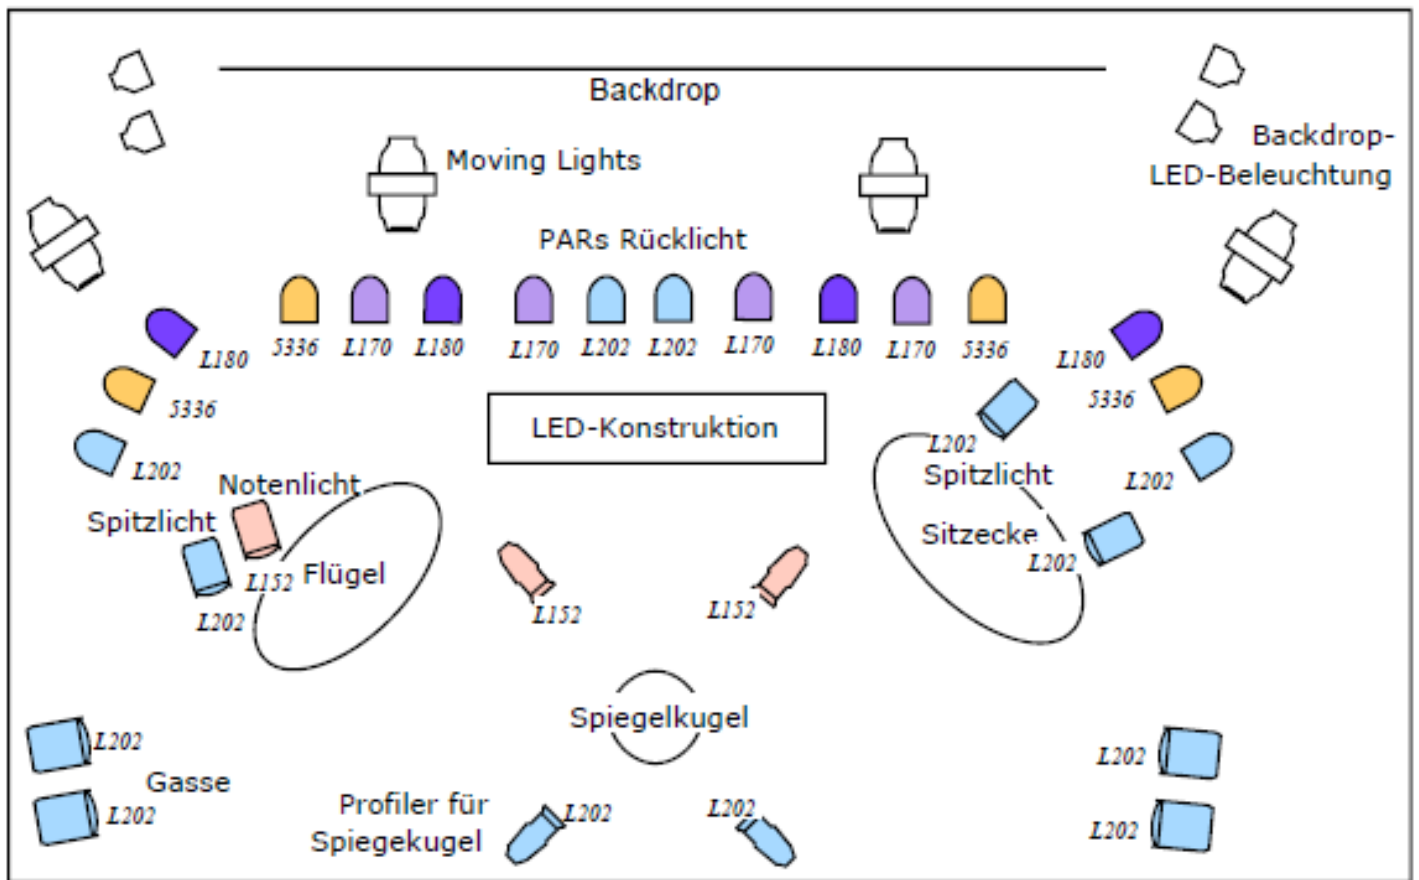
Backdrop

Moving Lights

Backdrop-LED-Beleuchtung

PARs Rücklicht

L180 5336 L170 L180 L170 L202 L202 L170 L180 L170 5336 L180

5336

5336

LED-Konstruktion

L202

L202

Spitzlicht

L202

Notenlicht

Spitzlicht

Sitzecke

L202

L152 Flügel

L202

L152

L152

Spiegelkugel

L202

Gasse

L202

L202

Profiler für Spiegekugel

L202

L202

L202